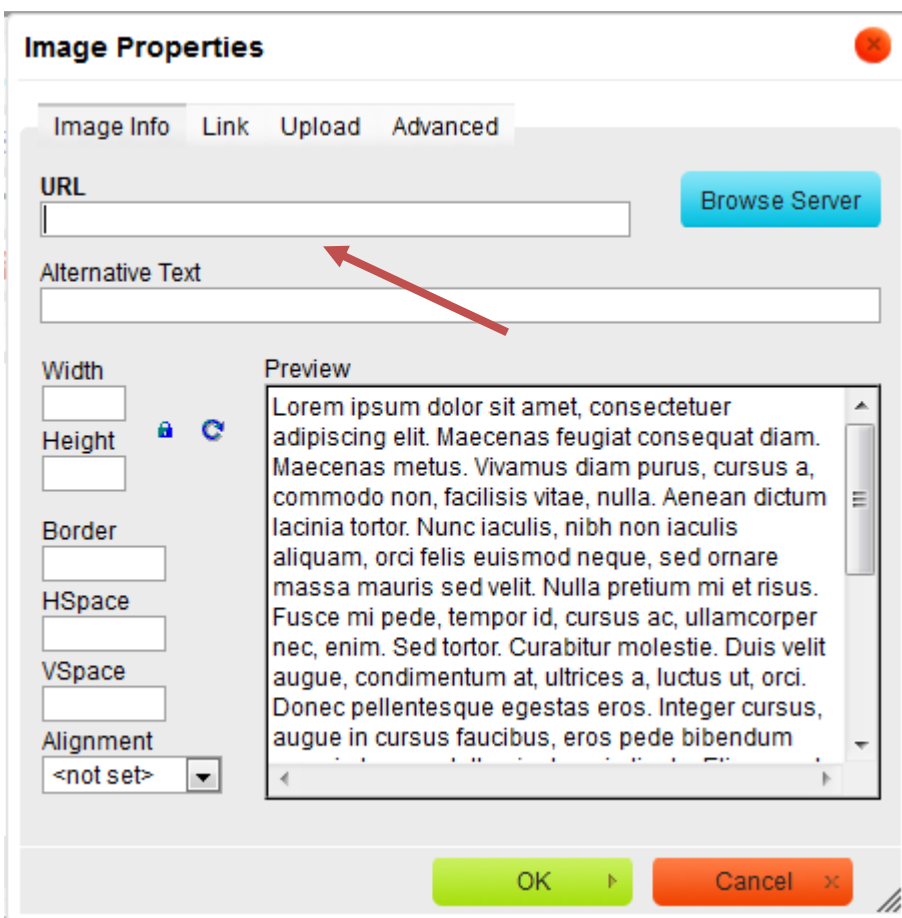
Image Properties

Image Info Link Upload Advanced

URL

Browse Server

Alternative Text

Width

Height

Border

HSpace

VSpace

Alignment

<not set>

Preview

Lorem ipsum dolor sit amet, consectetuer adipiscing elit. Maecenas feugiat consequat diam. Maecenas metus. Vivamus diam purus, cursus a, commodo non, facilisis vitae, nulla. Aenean dictum lacinia tortor. Nunc iaculis, nibh non iaculis aliquam, orci felis euismod neque, sed ornare massa mauris sed velit. Nulla pretium mi et risus. Fusce mi pede, tempor id, cursus ac, ullamcorper nec, enim. Sed tortor. Curabitur molestie. Duis velit augue, condimentum at, ultrices a, luctus ut, orci. Donec pellentesque egestas eros. Integer cursus, augue in cursus faucibus, eros pede bibendum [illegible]

OK

Cancel